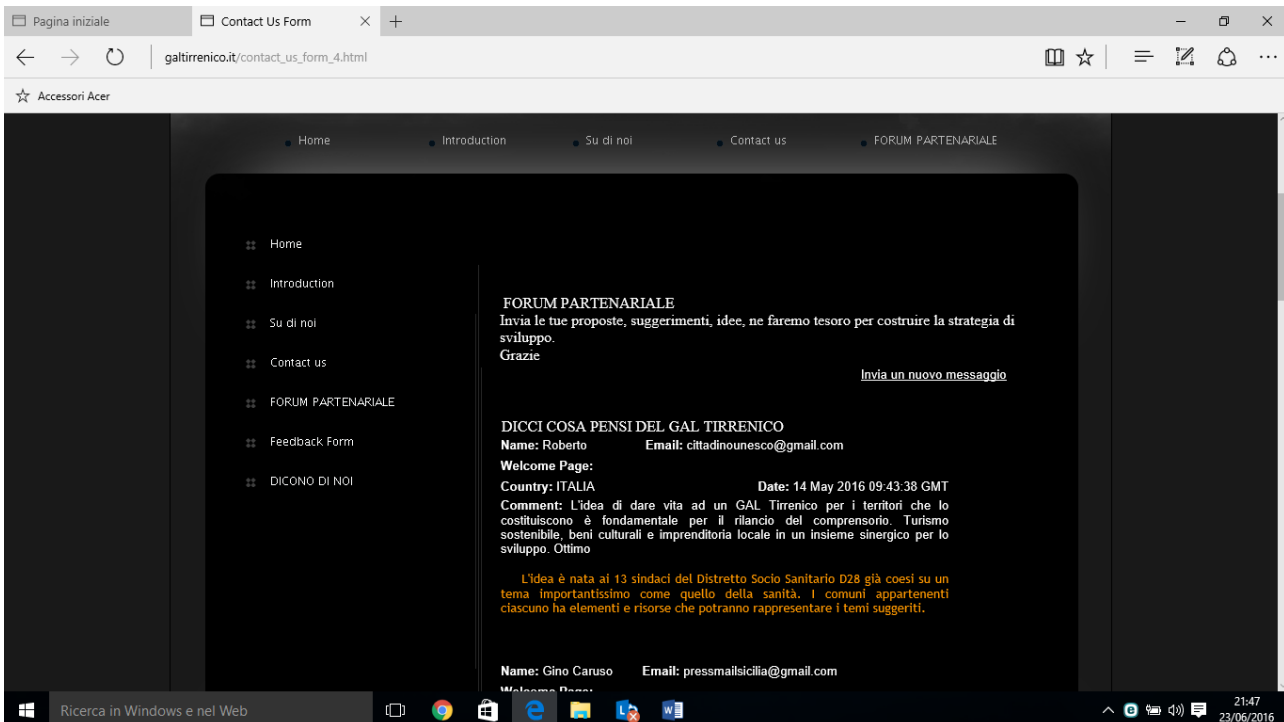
Pagina iniziale

Contact Us Form

galtirrenico.it/contact_us_form_4.html

Accessori Acer

Home Introduction Su di noi Contact us FORUM PARTENARIALE

Home

Introduction

Su di noi

Contact us

FORUM PARTENARIALE

Feedback Form

DICONO DI NOI

FORUM PARTENARIALE
Invia le tue proposte, suggerimenti, idee, ne faremo tesoro per costruire la strategia di sviluppo.
Grazie

Invia un nuovo messaggio

DICCI COSA PENSI DEL GAL TIRRENICO
Name: Roberto Email: cittadinounesco@gmail.com
Welcome Page:
Country: ITALIA Date: 14 May 2016 09:43:38 GMT
Comment: L'idea di dare vita ad un GAL Tirrenico per i territori che lo costituiscono è fondamentale per il rilancio del comprensorio. Turismo sostenibile, beni culturali e imprenditoria locale in un insieme sinergico per lo sviluppo. Ottimo

L'idea è nata ai 13 sindaci del Distretto Socio Sanitario D28 già coesi su un tema importantissimo come quello della sanità. I comuni appartenenti ciascuno ha elementi e risorse che potranno rappresentare i temi suggeriti.

Name: Gino Caruso Email: pressmailsicilia@gmail.com
Welcome Page:

Ricerca in Windows e nel Web

21:47
23/06/2016